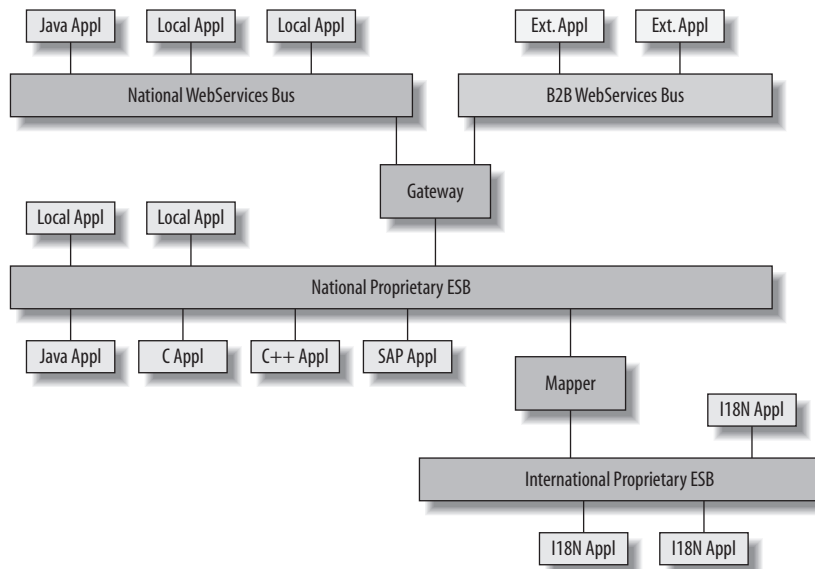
Java Appl
Local Appl
Local Appl
Ext. Appl
Ext. Appl
National WebServices Bus
B2B WebServices Bus
Gateway
Local Appl
Local Appl
National Proprietary ESB
Java Appl
C Appl
C++ Appl
SAP Appl
Mapper
I18N Appl
International Proprietary ESB
I18N Appl
I18N Appl